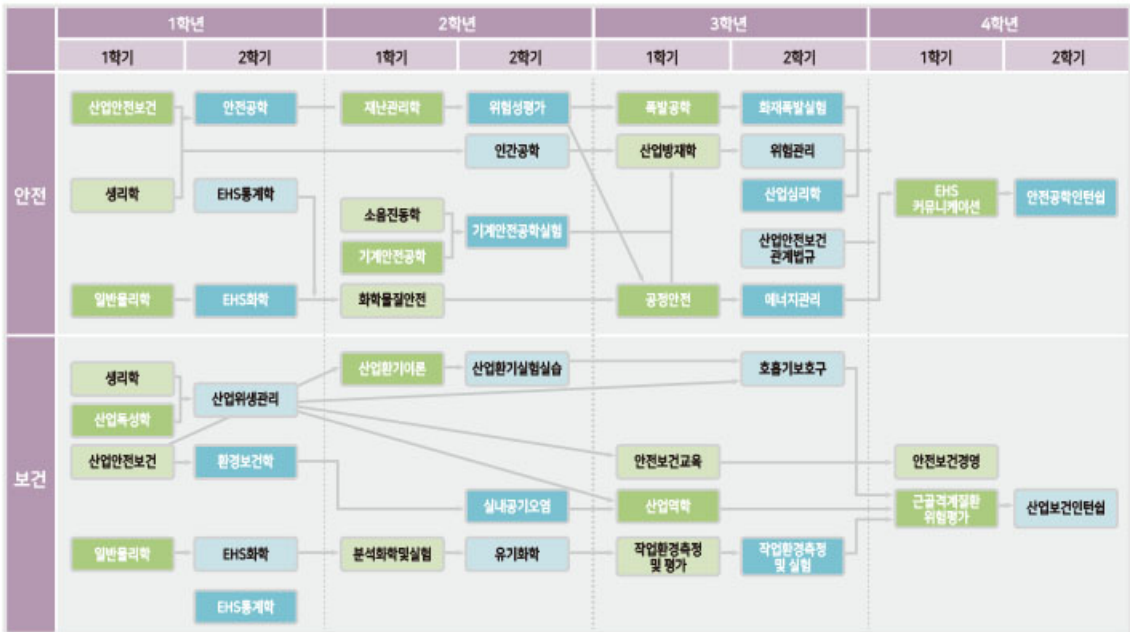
| | 1학년 | | 2학년 | | 3학년 | | 4학년 | |
|---|---|---|---|---|---|---|---|---|
| | 1학기 | 2학기 | 1학기 | 2학기 | 1학기 | 2학기 | 1학기 | 2학기 |

안전

산업안전보건
안전공학
재난관리학
위험성평가
폭발공학
화재폭발실험
인간공학
산업방재학
위험관리
생리학
EHS통계학
산업심리학
소음진동학
기계안전공학실험
EHS 커뮤니케이션
안전공학인턴십
기계안전공학
산업안전보건 관계법규
일반물리학
EHS화학
화학물질안전
공정안전
에너지관리

보건

생리학
산업환기이론
산업환기실험실습
호흡기보호구
산업위생관리
산업독성학
산업안전보건
안전보건교육
안전보건경영
환경보건학
실내공기오염
산업역학
근골격계질환 위험평가
산업보건인턴십
일반물리학
EHS화학
분석화학및실험
유기화학
작업환경측정 및 평가
작업환경측정 및 실험
EHS통계학